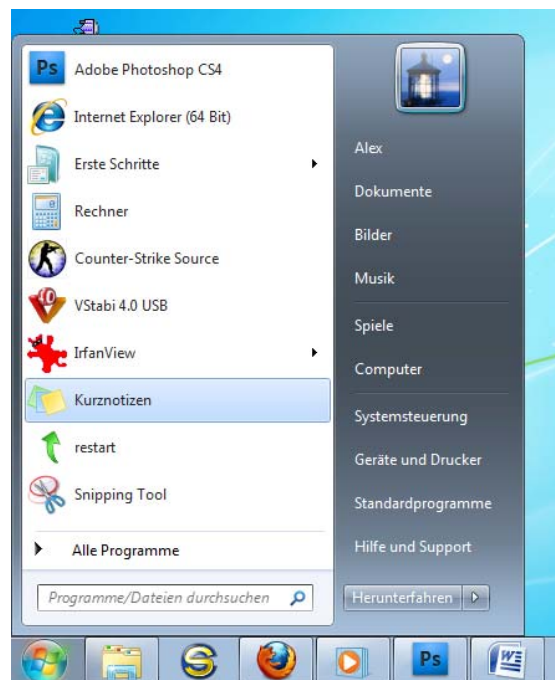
Ps Adobe Photoshop CS4
Internet Explorer (64 Bit)
Erste Schritte
Rechner
Counter-Strike Source
VStabi 4.0 USB
IrfanView
Kurznotizen
restart
Snipping Tool
Alle Programme
Programme/Dateien durchsuchen

Alex
Dokumente
Bilder
Musik
Spiele
Computer
Systemsteuerung
Geräte und Drucker
Standardprogramme
Hilfe und Support
Herunterfahren

Ps